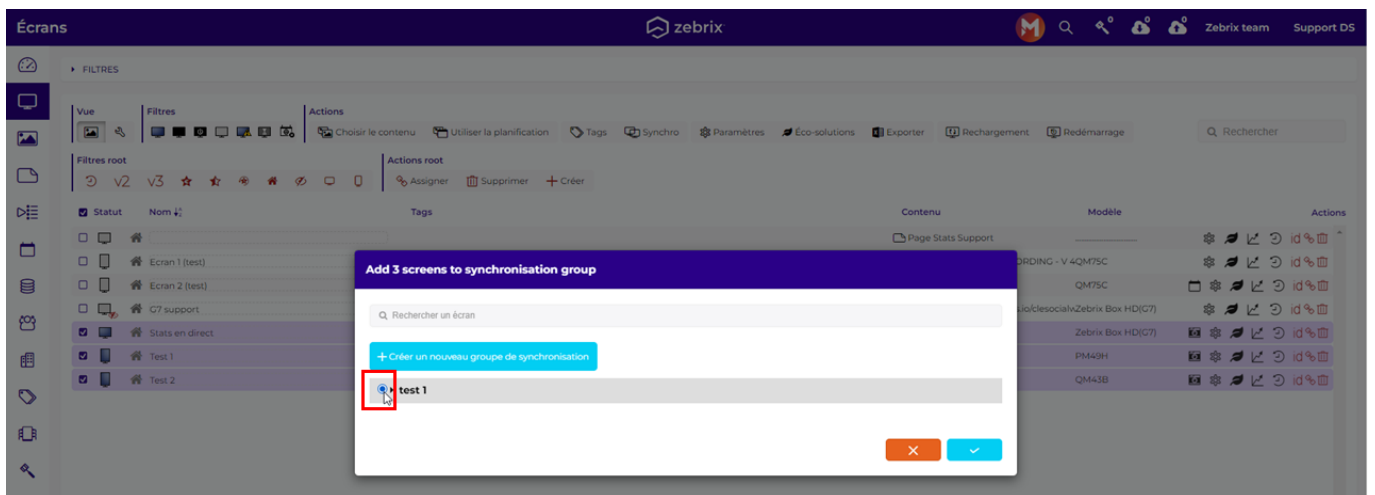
Écrans

zebrix

Zebrix team Support DS

FILTRES

Vue

Filtres

Actions

Choisir le contenu Utiliser la planification Tags Synchro Paramètres Éco-solutions Exporter Rechargement Redémarrage

Rechercher

Filtres root

V2 V3

Actions root

Assigner Supprimer Créer

Statut Nom Tags Contenu Modèle Actions

Page Stats Support

Ecran 1 (test) ORDING - V 4QM75C

Ecran 2 (test) QM75C

G7 support lio/clesocialvZebrix Box HD(G7)

Stats en direct Zebrix Box HD(G7)

Test 1 PM49H

Test 2 QM43B

Add 3 screens to synchronisation group

Rechercher un écran

+ Créer un nouveau groupe de synchronisation

test 1